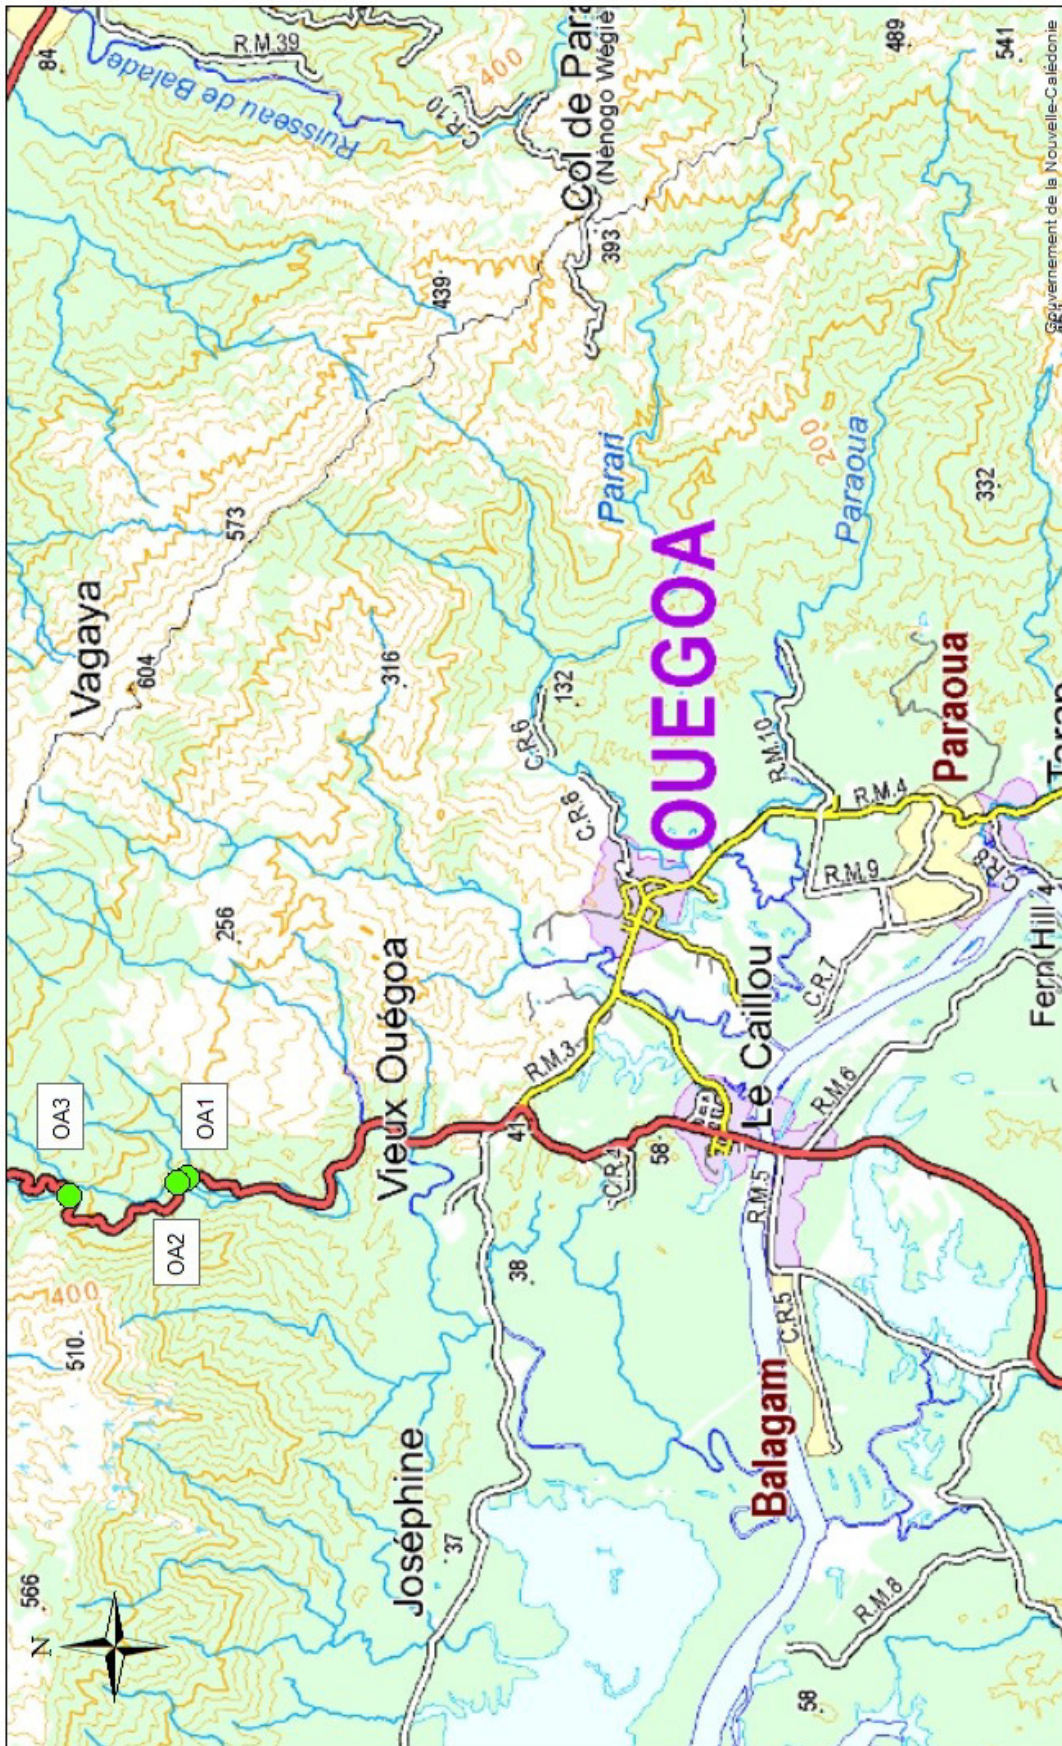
84
R.M.39
Ruisseau de Balade
400
C.R.10
Col de Para
(Nénogo Wégiè
489
541
439
393
Gouvernement de la Nouvelle-Calédonie
Vagaya
573
604
Parari
200
Paraoua
332
316
OUEGOA
132
C.R.6
C.R.6
R.M.10
R.M.4
Paraoua
Teran
256
R.M.9
C.R.3
Fern Hill 4
Vieux Ouégoa
Le Caillou
C.R.7
R.M.3
R.M.6
OA3
OA1
41
58
C.R.4
OA2
R.M.5
38
C.R.5
400
510
Balagam
Joséphine
37
566
N
R.M.8
58